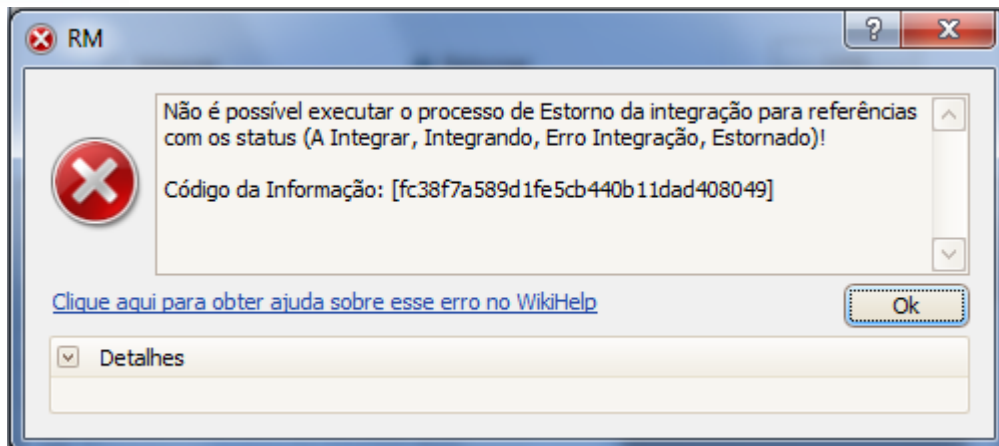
RM

?

X

Não é possível executar o processo de Estorno da integração para referências com os status (A Integrar, Integrando, Erro Integração, Estornado)!

Código da Informação: [fc38f7a589d1fe5cb440b11dad408049]

Clique aqui para obter ajuda sobre esse erro no WikiHelp

Ok

Detalhes